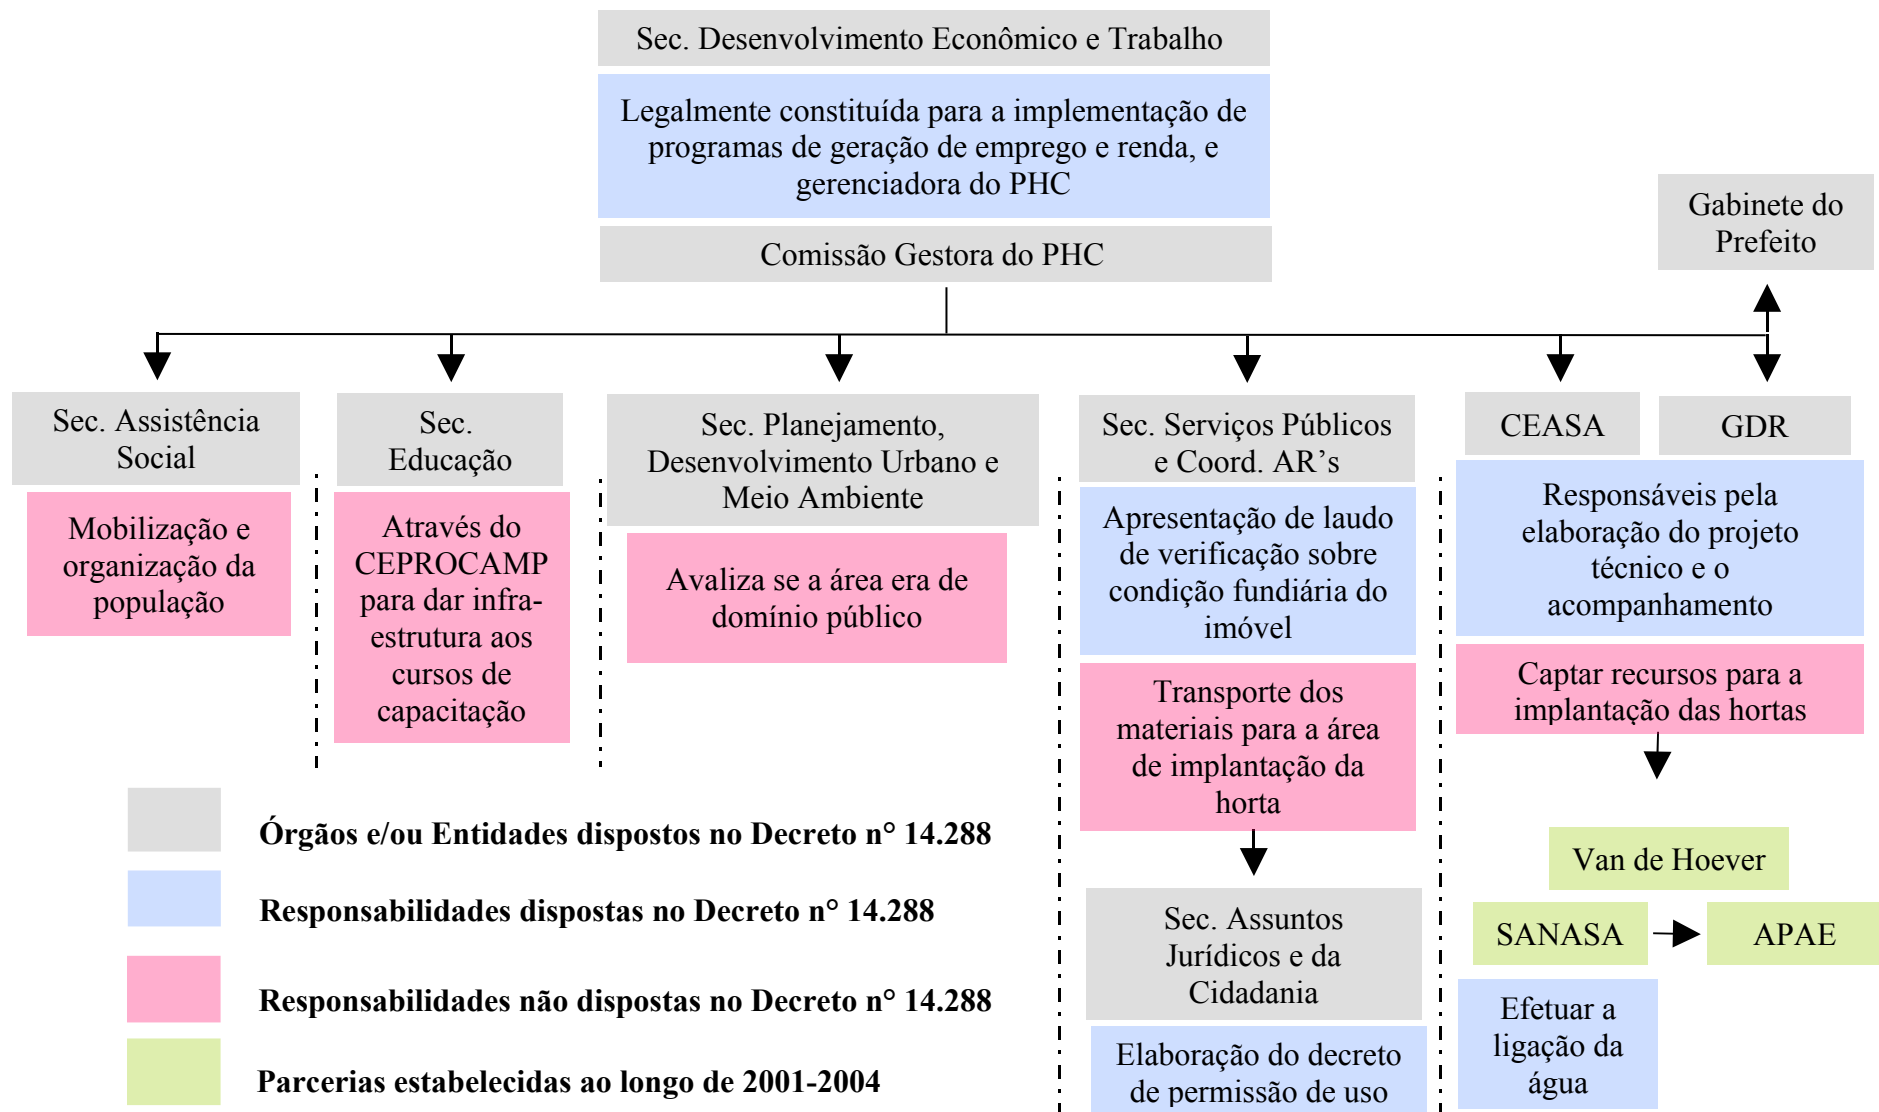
Sec. Desenvolvimento Econômico e Trabalho

Legalmente constituída para a implementação de programas de geração de emprego e renda, e gerenciadora do PHC

Comissão Gestora do PHC

Gabinete do Prefeito

Sec. Assistência Social

Mobilização e organização da população

Sec. Educação

Através do CEPROCAMP para dar infra-estrutura aos cursos de capacitação

Sec. Planejamento, Desenvolvimento Urbano e Meio Ambiente

Avaliza se a área era de domínio público

Sec. Serviços Públicos e Coord. AR's

Apresentação de laudo de verificação sobre condição fundiária do imóvel

Transporte dos materiais para a área de implantação da horta

Sec. Assuntos Jurídicos e da Cidadania

Elaboração do decreto de permissão de uso

CEASA

GDR

Responsáveis pela elaboração do projeto técnico e o acompanhamento

Captar recursos para a implantação das hortas

Van de Hoever

SANASA

APAE

Efetuar a ligação da água

Órgãos e/ou Entidades dispostos no Decreto n° 14.288

Responsabilidades dispostas no Decreto n° 14.288

Responsabilidades não dispostas no Decreto n° 14.288

Parcerias estabelecidas ao longo de 2001-2004